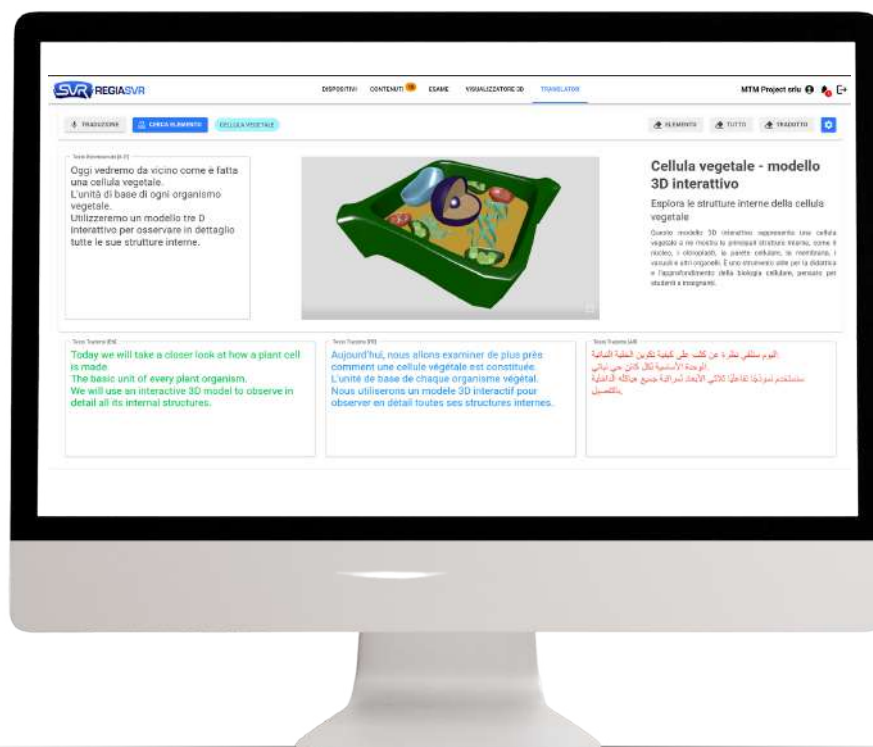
SVR REGIASVR

DISPOSITIVI CONTENUTI ESAME VISUALIZZATORE 3D TRANSLATOR

MTM Project srlu

TRADUZIONE CERCA ELEMENTO CELLULA VEGETALE

ELEMENTO TUTTO TRADOTTO

Testo Riconosciuto (IT)

Oggi vedremo da vicino come è fatta una cellula vegetale.
L'unità di base di ogni organismo vegetale.
Utilizzeremo un modello tre D interattivo per osservare in dettaglio tutte le sue strutture interne.

Cellula vegetale - modello 3D interattivo

Esplora le strutture interne della cellula vegetale

Questo modello 3D interattivo rappresenta una cellula vegetale e ne mostra le principali strutture interne, come il nucleo, i cloroplasti, la parete cellulare, la membrana, i vacuoli e altri organelli. È uno strumento utile per la didattica e l'approfondimento della biologia cellulare, pensato per studenti e insegnanti.

Testo Tradotto (EN)

Today we will take a closer look at how a plant cell is made.
The basic unit of every plant organism.
We will use an interactive 3D model to observe in detail all its internal structures.

Testo Tradotto (FR)

Aujourd'hui, nous allons examiner de plus près comment une cellule végétale est constituée.
L'unité de base de chaque organisme végétal.
Nous utiliserons un modèle 3D interactif pour observer en détail toutes ses structures internes.

Testo Tradotto (AR)

اليوم سنلقي نظرة عن كثب على كيفية تكوين الخلية النباتية
الوحدة الأساسية لكل كائن حي نباتي
سنستخدم نموذجًا تفاعليًا ثلاثي الأبعاد لمراقبة جميع هياكله الداخلية بالتفصيل